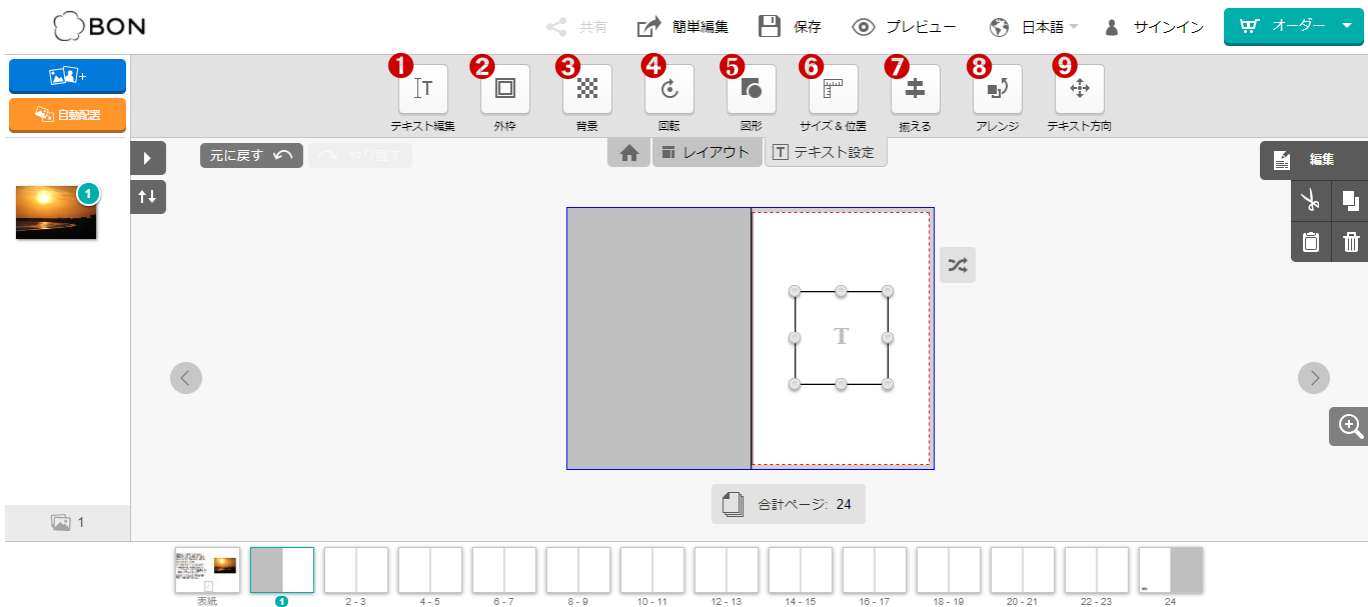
BON

共有 簡単編集 保存 プレビュー 日本語 サインイン オーダー

自動配置

1 テキスト編集
2 外枠
3 背景
4 回転
5 図形
6 サイズ & 位置
7 揃える
8 アレンジ
9 テキスト方向

元に戻す やり直す

レイアウト テキスト設定

編集

1

T

合計ページ: 24

1

表紙 1 2 - 3 4 - 5 6 - 7 8 - 9 10 - 11 12 - 13 14 - 15 16 - 17 18 - 19 20 - 21 22 - 23 24